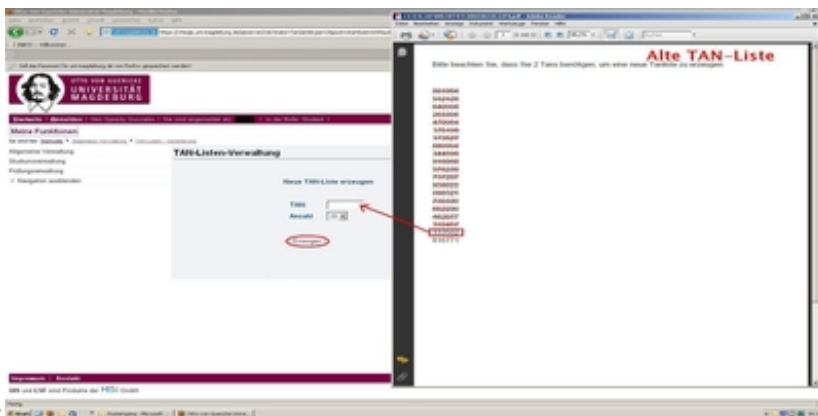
OTTO VON GUERICKE
UNIVERSITÄT
MAGDEBURG

Meine Funktionen

Allgemeine Verwaltung
Studiumsverwaltung
Prüfungsverwaltung
Navigation ausblenden

TAN-Listen-Verwaltung

Neue TAN-Liste erzeugen

TAN
Anzahl

Erzeugen

Impressum | Kontakt

Alte TAN-Liste
Bitte beachten Sie, dass Sie 2 Tans benötigen, um eine neue Tanliste zu erzeugen.

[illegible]